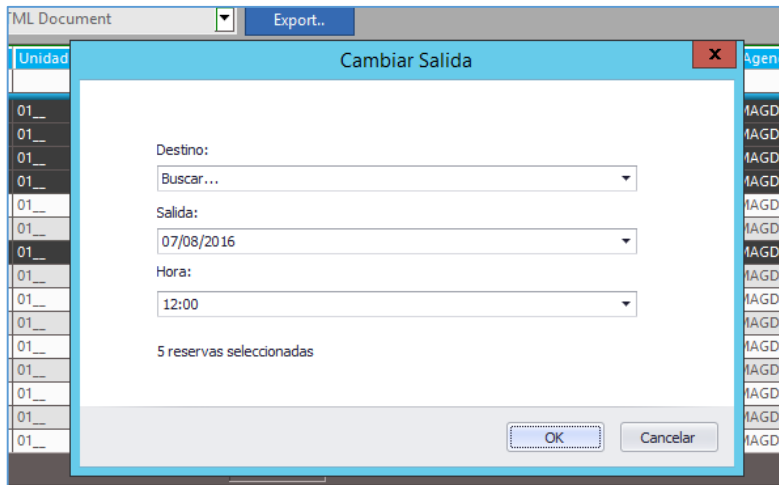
TML Document
Export..
Unidad
Agen
Cambiar Salida
x
01__
01__
01__
01__
01__
01__
01__
01__
01__
01__
01__
01__
01__
01__
01__
MAGD
MAGD
MAGD
MAGD
MAGD
MAGD
MAGD
MAGD
MAGD
MAGD
MAGD
MAGD
MAGD
MAGD
MAGD
Destino:
Buscar…
Salida:
07/08/2016
Hora:
12:00
5 reservas seleccionadas
OK
Cancelar